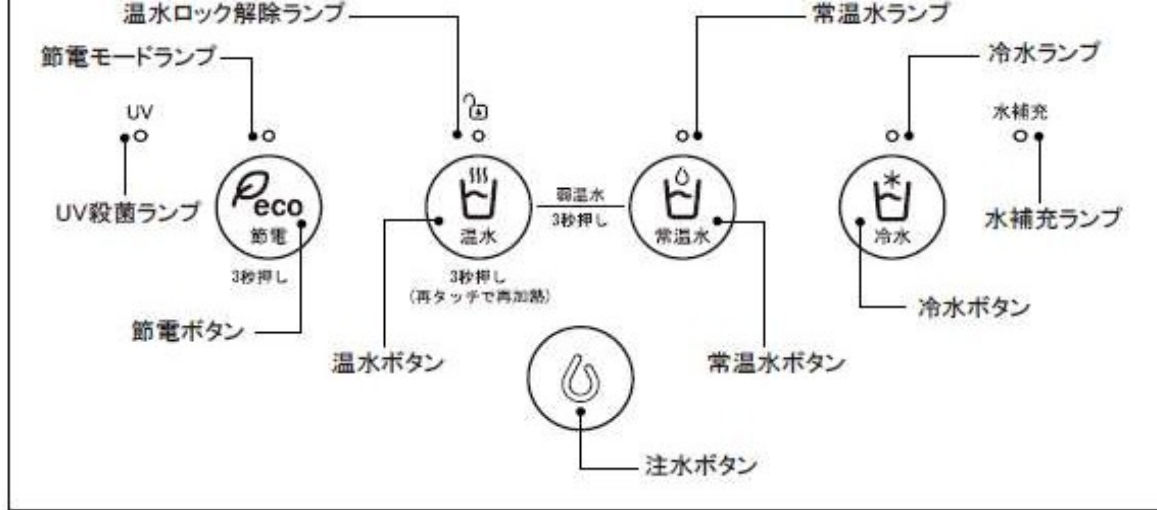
温水ロック解除ランプ

常温水ランプ

節電モードランプ

冷水ランプ

UV

水補充

UV殺菌ランプ

eco
節電

3秒押し

温水

3秒押し
（再タッチで再加熱）

弱温水
3秒押し

常温水

冷水

水補充ランプ

冷水ボタン

節電ボタン

温水ボタン

常温水ボタン

注水ボタン